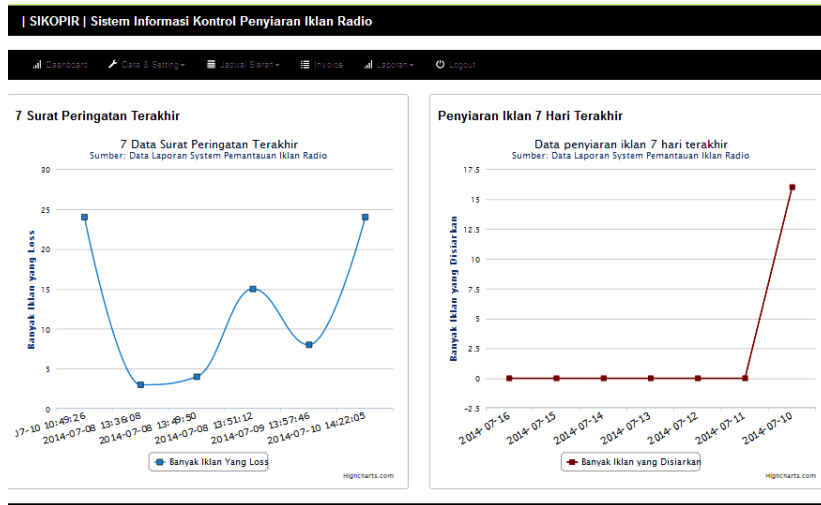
| SIKOPIR | Sistem Informasi Kontrol Penyiaran Iklan Radio

Dashboard Data & Setting Jadwal Siaran Invoice Laporan Logout

7 Surat Peringatan Terakhir

7 Data Surat Peringatan Terakhir
Sumber: Data Laporan System Pemantauan Iklan Radio

30
25
20
15
10
5
0

Banyak Iklan yang Loss

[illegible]7-10 10:49:26
2014-07-08 13:36:08
2014-07-08 13:49:50
2014-07-08 13:51:12
2014-07-09 13:57:46
2014-07-10 14:22:05

Banyak Iklan Yang Loss

Highcharts.com

Penyiaran Iklan 7 Hari Terakhir

Data penyiaran iklan 7 hari terakhir
Sumber: Data Laporan System Pemantauan Iklan Radio

17.5
15
12.5
10
7.5
5
2.5
0
-2.5

Banyak Iklan yang Disiarkan

2014-07-16
2014-07-15
2014-07-14
2014-07-13
2014-07-12
2014-07-11
2014-07-10

Banyak Iklan yang Disiarkan

Highcharts.com